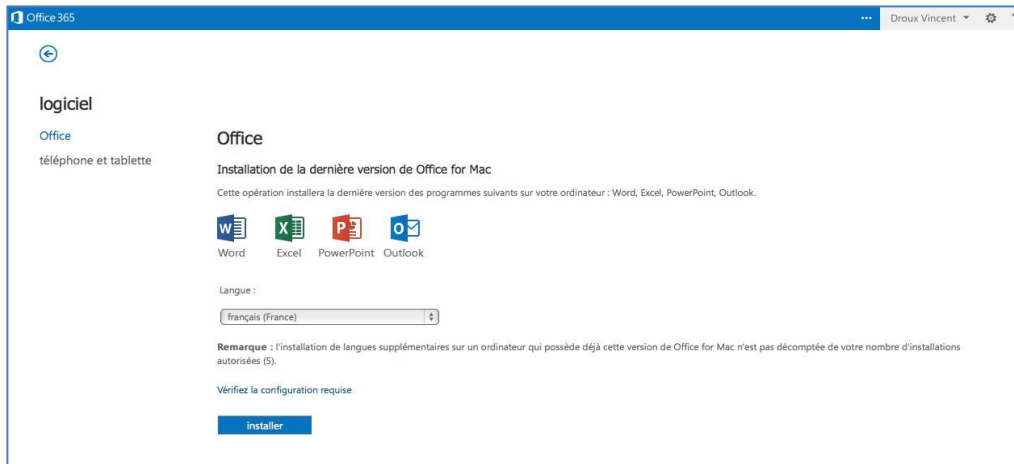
Office 365

... Droux Vincent ▾

logiciel

Office

téléphone et tablette

Office

Installation de la dernière version de Office for Mac

Cette opération installera la dernière version des programmes suivants sur votre ordinateur : Word, Excel, PowerPoint, Outlook.

Word Excel PowerPoint Outlook

Langue :

français (France)

**Remarque :** l'installation de langues supplémentaires sur un ordinateur qui possède déjà cette version de Office for Mac n'est pas décomptée de votre nombre d'installations autorisées (5).

Vérifiez la configuration requise

installer